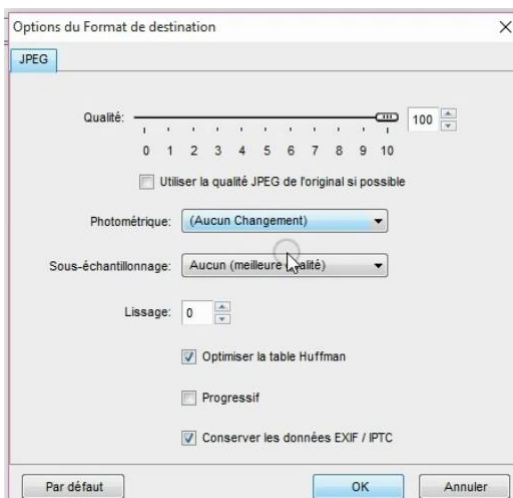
Options du Format de destination
×
JPEG

Qualité:
100
0 1 2 3 4 5 6 7 8 9 10

Utiliser la qualité JPEG de l'original si possible

Photométrique: (Aucun Changement)

Sous-échantillonnage: Aucun (meilleure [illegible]alité)

Lissage: 0

Optimiser la table Huffman

Progressif

Conserver les données EXIF / IPTC

Par défaut
OK
Annuler